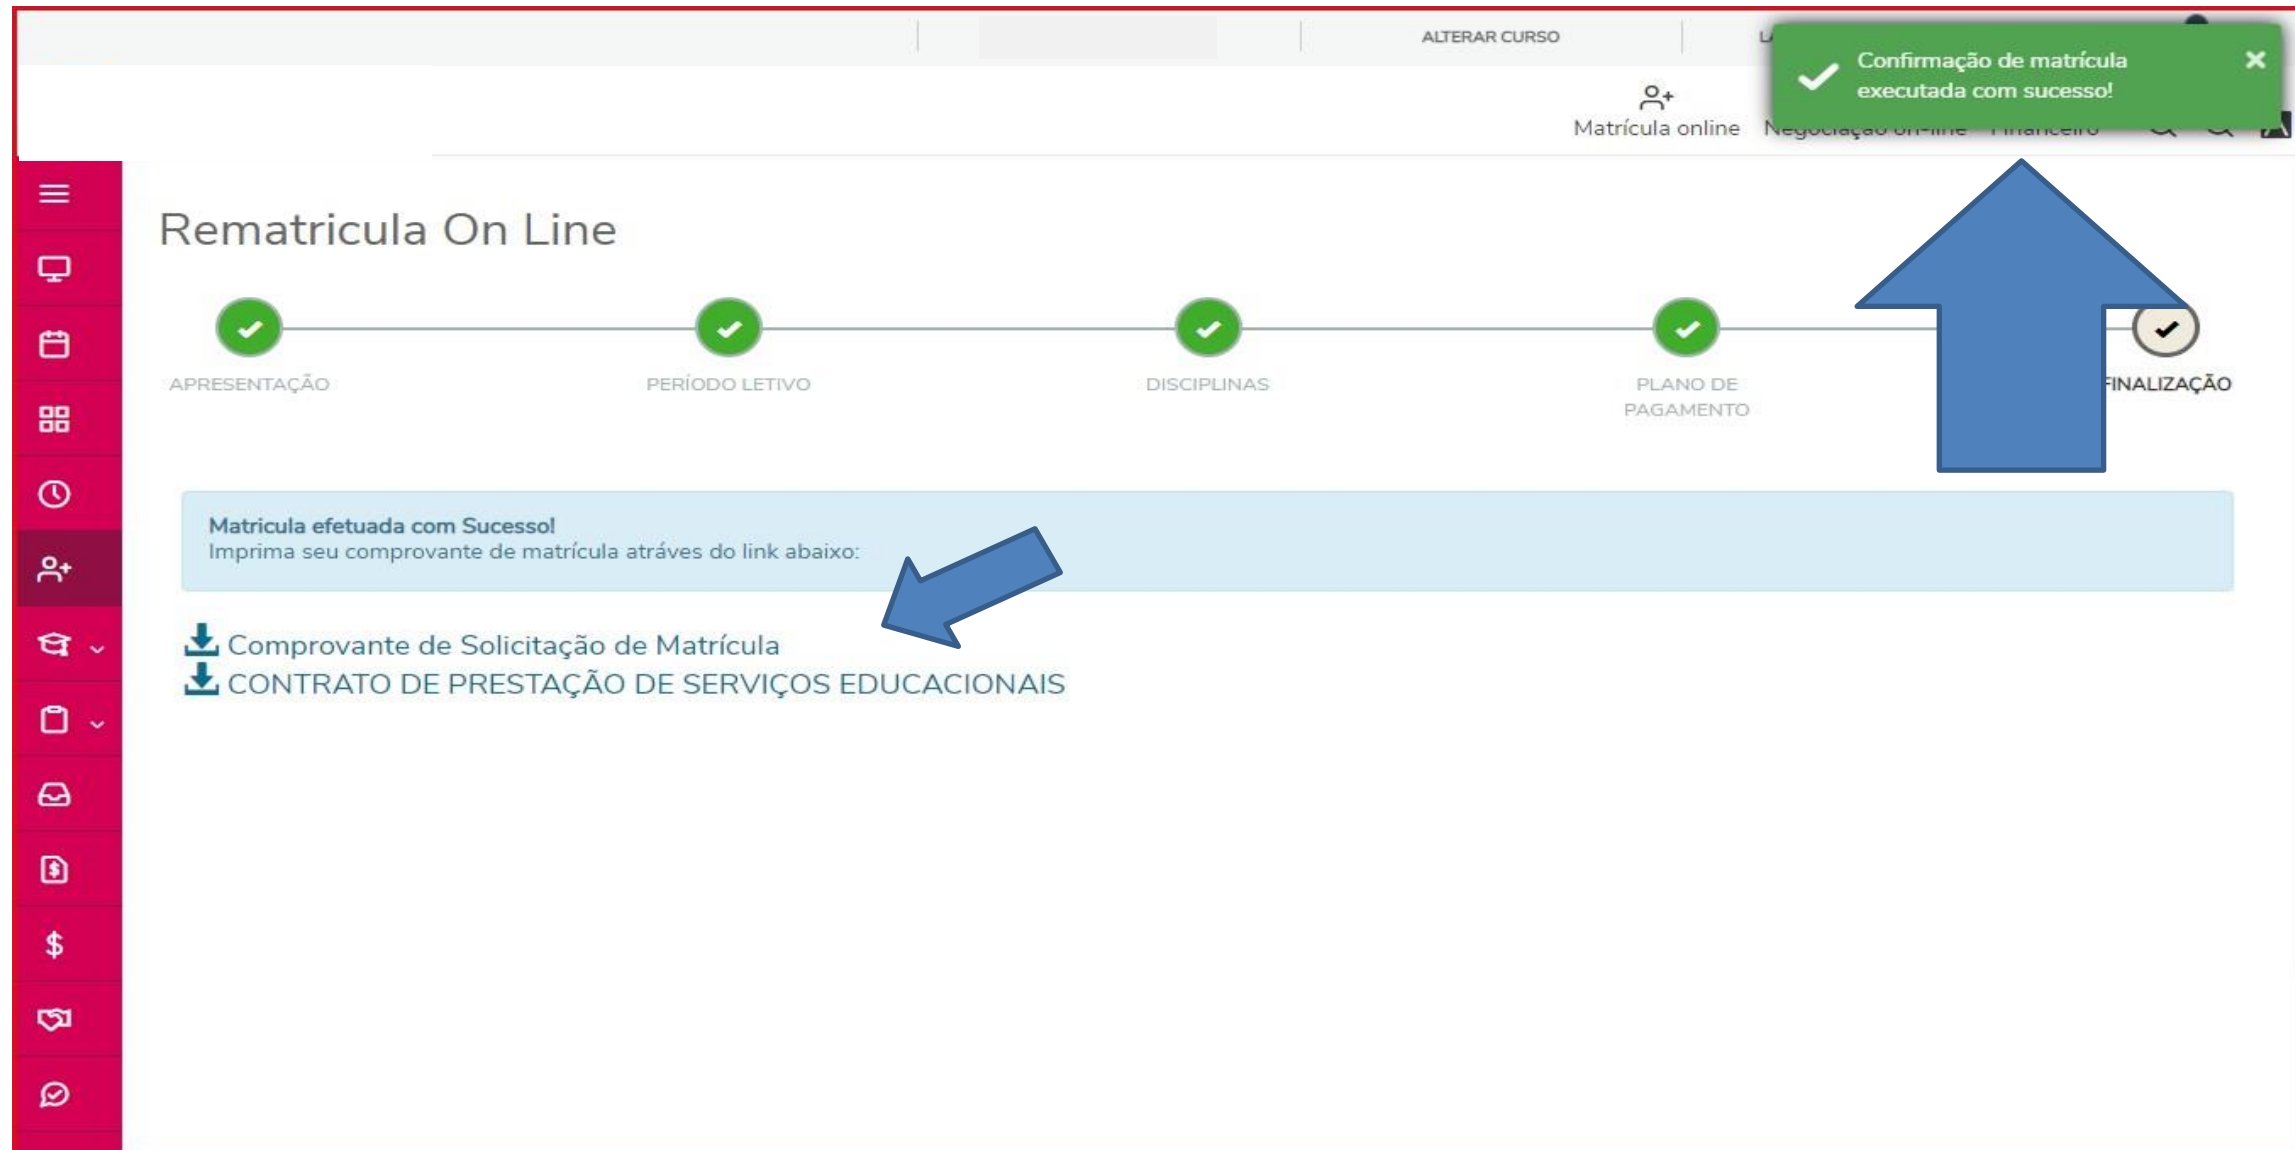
ALTERAR CURSO

Confirmação de matrícula executada com sucesso!

Matrícula online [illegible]

Rematricula On Line

APRESENTAÇÃO

PERÍODO LETIVO

DISCIPLINAS

PLANO DE PAGAMENTO

FINALIZAÇÃO

Matricula efetuada com Sucesso!
Imprima seu comprovante de matrícula atráves do link abaixo:

Comprovante de Solicitação de Matrícula
CONTRATO DE PRESTAÇÃO DE SERVIÇOS EDUCACIONAIS